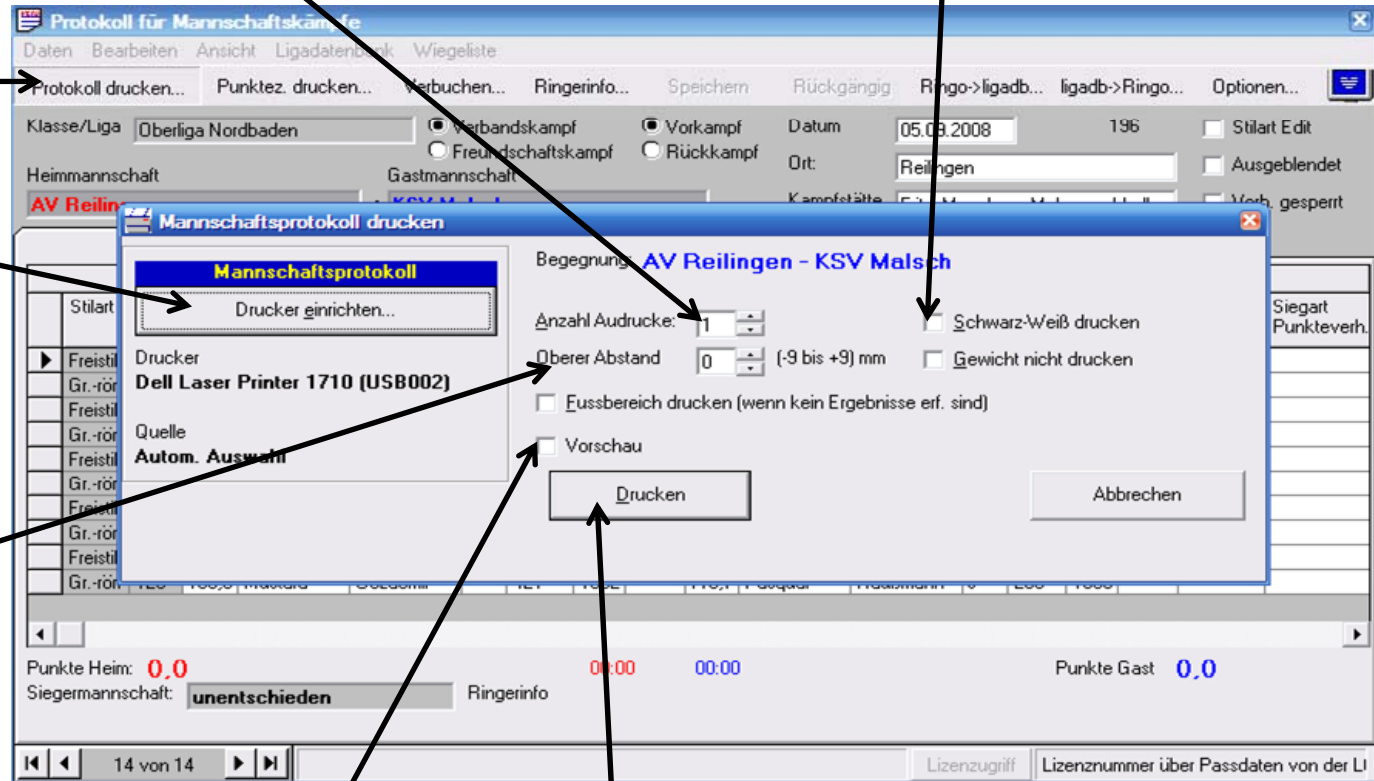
Protokoll für Mannschaftskämpfe

Daten Bearbeiten Ansicht Ligadatenbank Wiegeliste

Protokoll drucken... Punktez. drucken... Verbuchen... Ringerinfo... Speichern Rückgängig Ringo->ligadb... ligadb->Ringo... Optionen...

Klasse/Liga Oberliga Nordbaden
Verbandskampf
Freundschaftskampf
Vorkampf
Rückkampf
Datum 05.09.2008
196
Stilart Edit
Ort: Reilingen
Ausgeblendet
Heimmannschaft
AV Reilin
Gastmannschaft
KSV Malsch
Kampfstätte
Verb. gesperrt

Stilart
Freistil
Gr.-röm
Freistil
Gr.-röm
Freistil
Gr.-röm
Freistil
Gr.-röm
Freistil
Gr.-röm
Siegart Punkteverh.

Mannschaftsprotokoll drucken

Mannschaftsprotokoll
Drucker einrichten...
Drucker
Dell Laser Printer 1710 (USB002)
Quelle
Autom. Auswahl

Begegnung: AV Reilingen - KSV Malsch
Anzahl Audrucke: 1
Oberer Abstand 0 (-9 bis +9) mm
Schwarz-Weiß drucken
Gewicht nicht drucken
Fussbereich drucken (wenn kein Ergebnisse erf. sind)
Vorschau
Drucken
Abbrechen

Punkte Heim: 0,0
00:00
00:00
Punkte Gast 0,0
Siegermannschaft: unentschieden
Ringerinfo

14 von 14
Lizenzugriff
Lizenznummer über Passdaten von der L